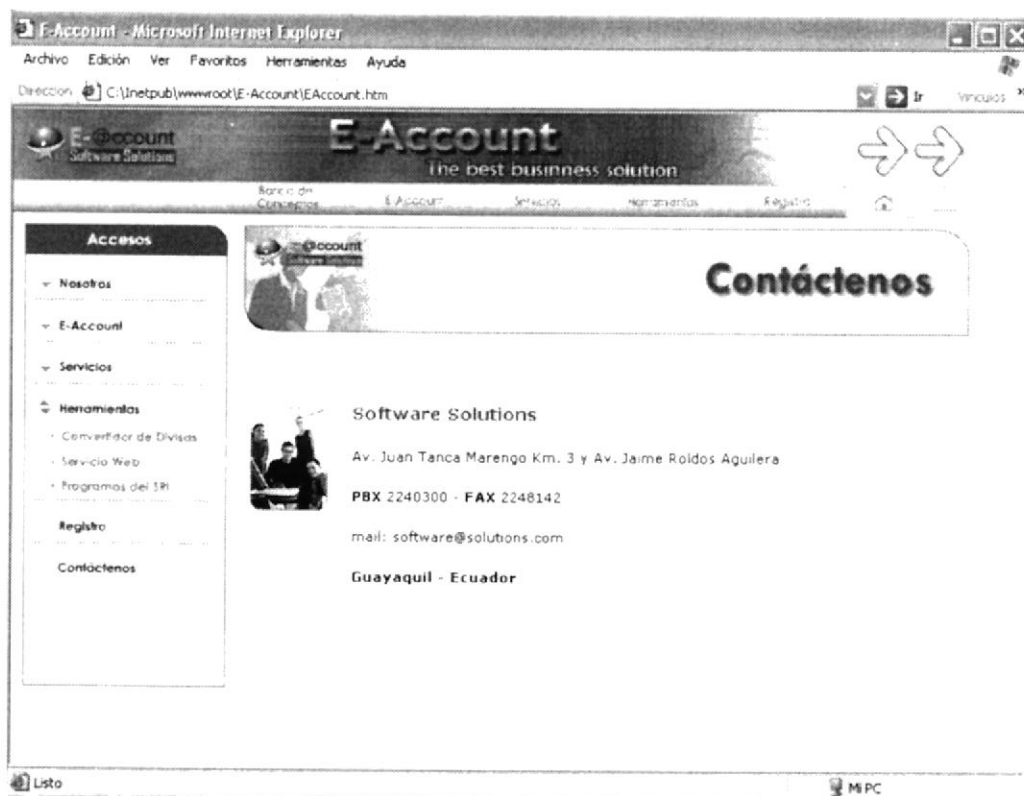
E-Account - Microsoft Internet Explorer

Archivo Edición Ver Favoritos Herramientas Ayuda

Dirección C:\Inetpub\wwwroot\E-Account\EAccount.htm

Ir Vínculos

E-@ccount Software Solutions

E-Account

The best business solution

Banco de Conceptos E-Account Servicios Herramientas Registro

Accesos

Nosotros

E-Account

Servicios

Herramientas

Convertidor de Divisas

Servicio Web

Programas del SRI

Registro

Contáctenos

@ccount Software Solutions

Contáctenos

Software Solutions

Av. Juan Tanca Marengo Km. 3 y Av. Jaime Roldos Aguilera

PBX 2240300 - FAX 2248142

mail: software@solutions.com

Guayaquil - Ecuador

Listo

Mi PC